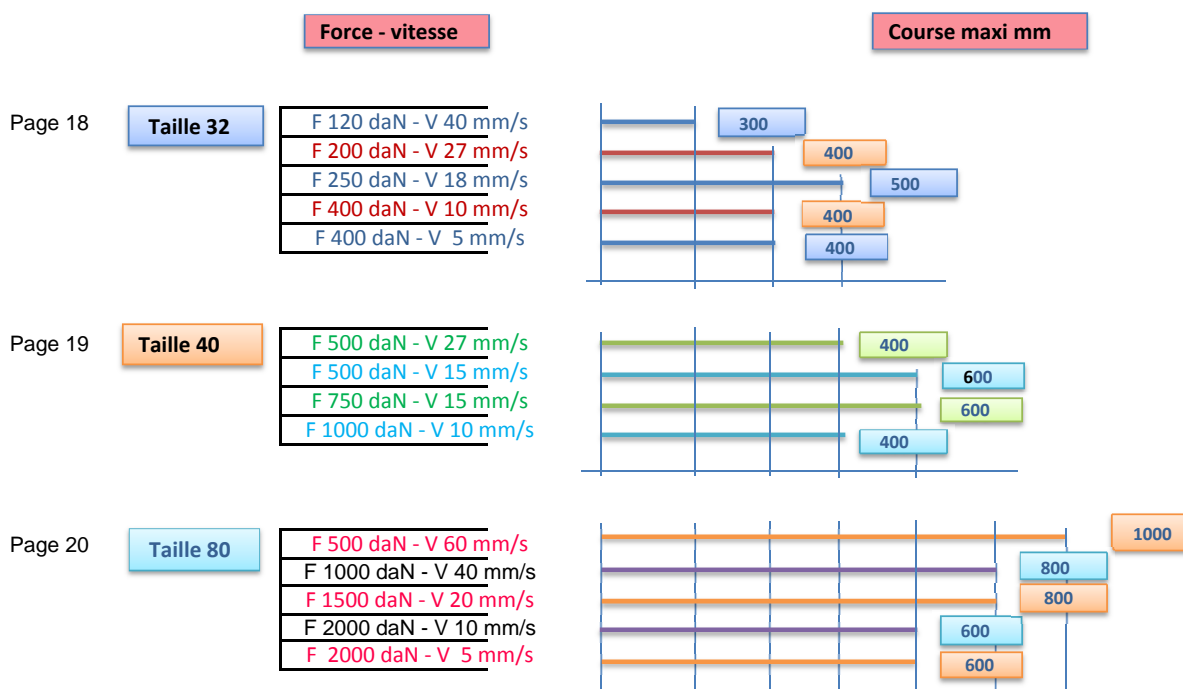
Force - vitesse

Course maxi mm

Page 18

Taille 32

F 120 daN - V 40 mm/s
F 200 daN - V 27 mm/s
F 250 daN - V 18 mm/s
F 400 daN - V 10 mm/s
F 400 daN - V 5 mm/s

300
400
500
400
400

Page 19

Taille 40

F 500 daN - V 27 mm/s
F 500 daN - V 15 mm/s
F 750 daN - V 15 mm/s
F 1000 daN - V 10 mm/s

400
600
600
400

Page 20

Taille 80

F 500 daN - V 60 mm/s
F 1000 daN - V 40 mm/s
F 1500 daN - V 20 mm/s
F 2000 daN - V 10 mm/s
F 2000 daN - V 5 mm/s

1000
800
800
600
600